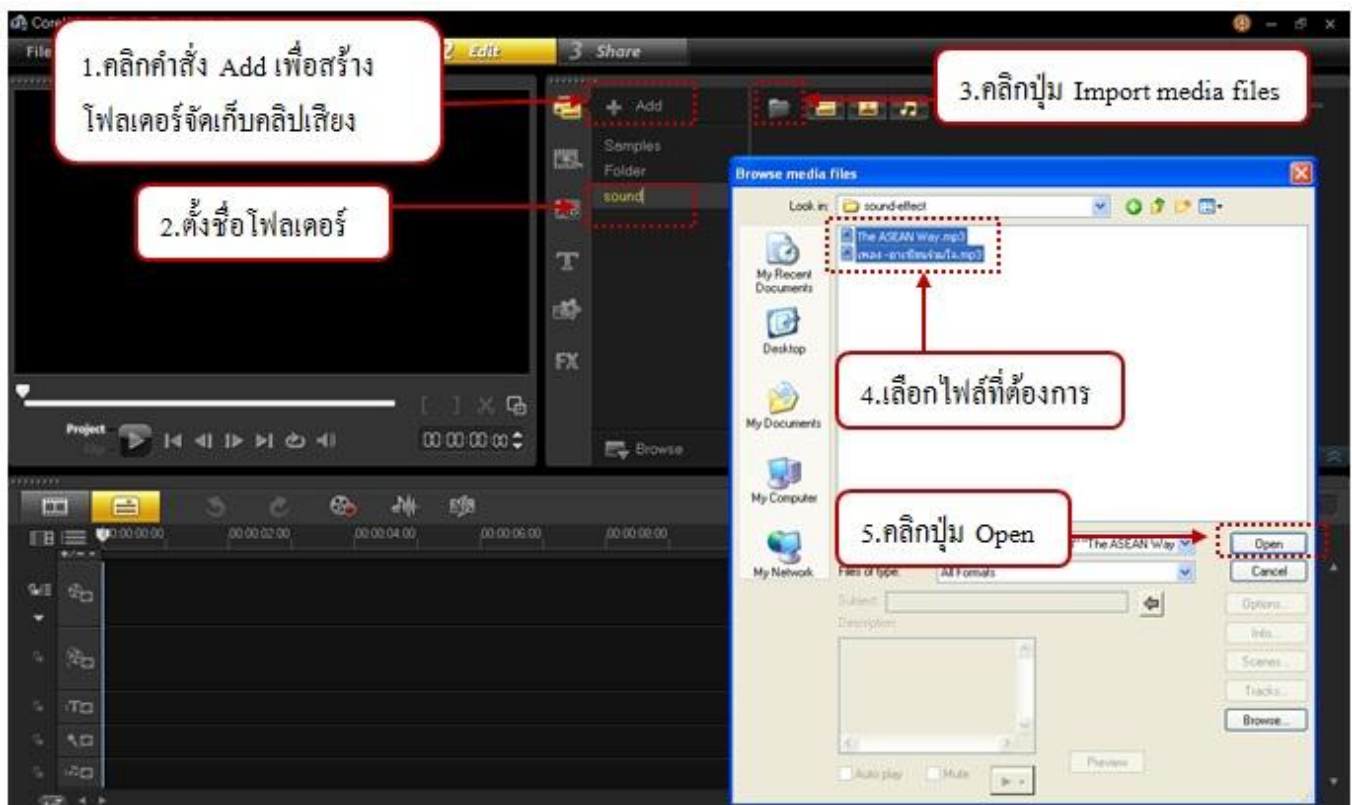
Corel

File

2 Edit

3 Share

1.คลิกคำสั่ง Add เพื่อสร้างโฟลเดอร์จัดเก็บคลิปเสียง

+ Add

3.คลิกปุ่ม Import media files

Samples

Folder

sound

2.ตั้งชื่อโฟลเดอร์

Browse media files

Look in: sound-effect

The ASEAN Way.mp3

เพลง -อาเซียน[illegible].mp3

My Recent Documents

Desktop

My Documents

My Computer

My Network

4.เลือกไฟล์ที่ต้องการ

5.คลิกปุ่ม Open

"The ASEAN Way

Open

Cancel

Files of type: All Formats

Subject:

Description:

Options...

Info...

Scenes...

Tracks...

Browse...

Auto play

Mute

Preview

FX

Project

00:00:00:00

Browse

00:00:00:00

00:00:02:00

00:00:04:00

00:00:06:00

00:00:08:00